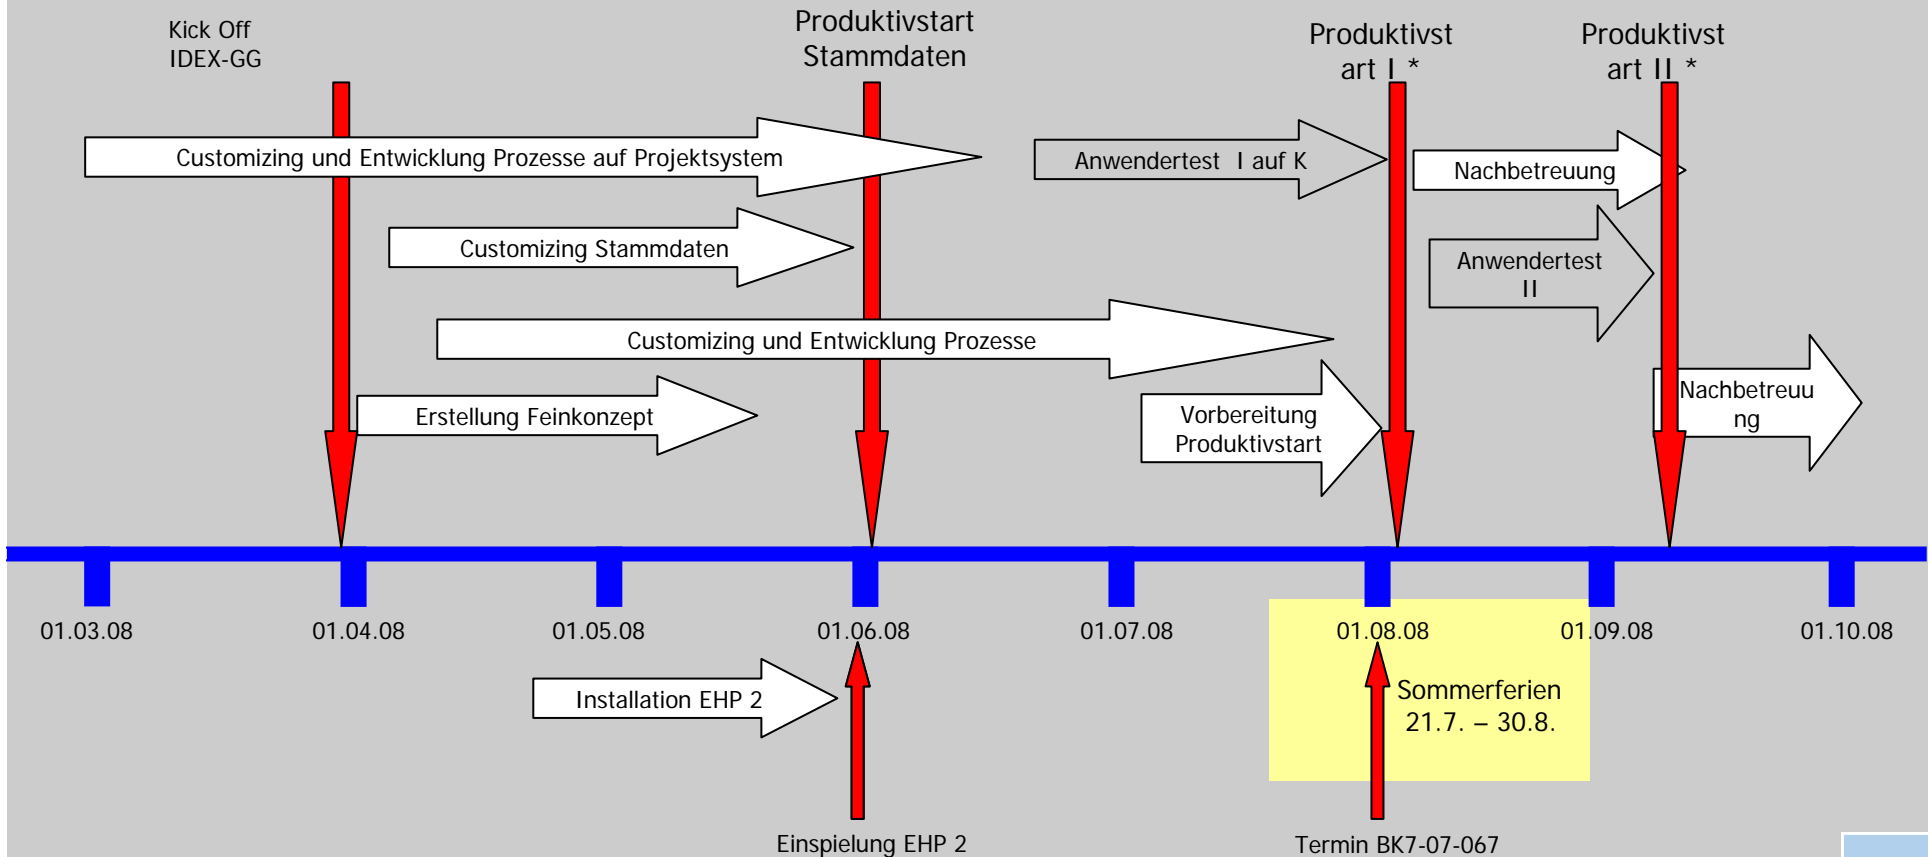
Kick Off IDEX-GG

Produktivstart Stammdaten

Produktivstart I *

Produktivstart II *

Customizing und Entwicklung Prozesse auf Projektsystem

Anwendertest I auf K

Nachbetreuung

Customizing Stammdaten

Anwendertest II

Customizing und Entwicklung Prozesse

Erstellung Feinkonzept

Vorbereitung Produktivstart

Nachbetreuung

01.03.08

01.04.08

01.05.08

01.06.08

01.07.08

01.08.08

01.09.08

01.10.08

Installation EHP 2

Sommerferien 21.7. – 30.8.

Einspielung EHP 2

Termin BK7-07-067